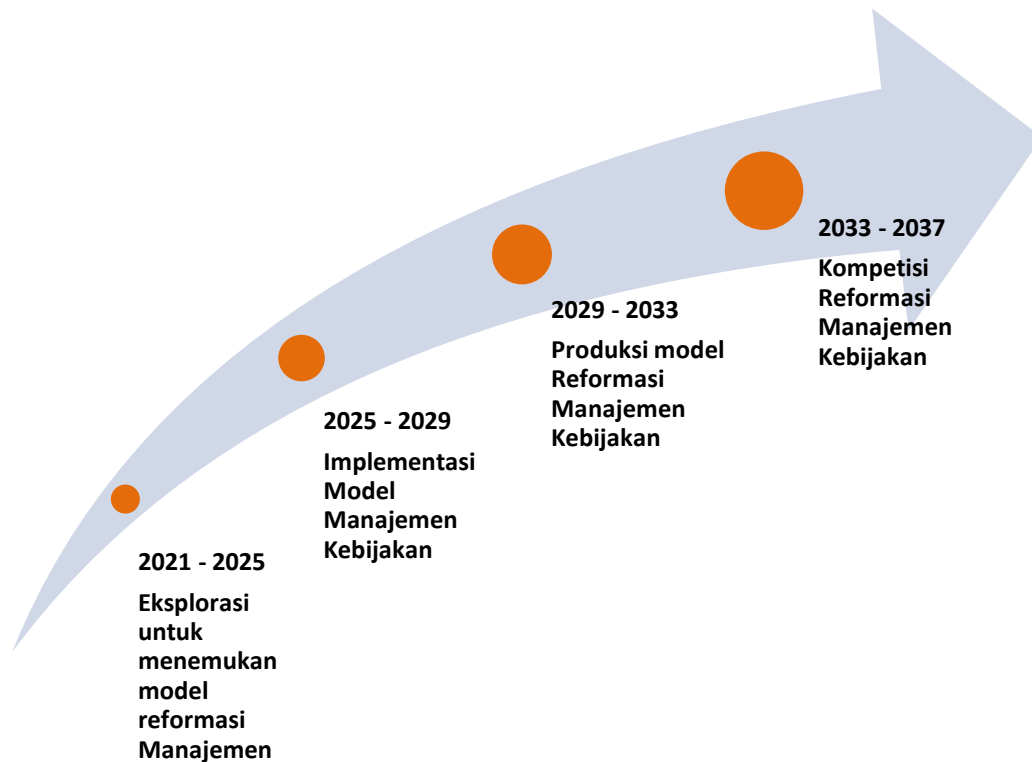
2021 - 2025

Eksplorasi untuk menemukan model reformasi Manajemen

2025 - 2029

Implementasi Model Manajemen Kebijakan

2029 - 2033

Produksi model Reformasi Manajemen Kebijakan

2033 - 2037

Kompetisi Reformasi Manajemen Kebijakan